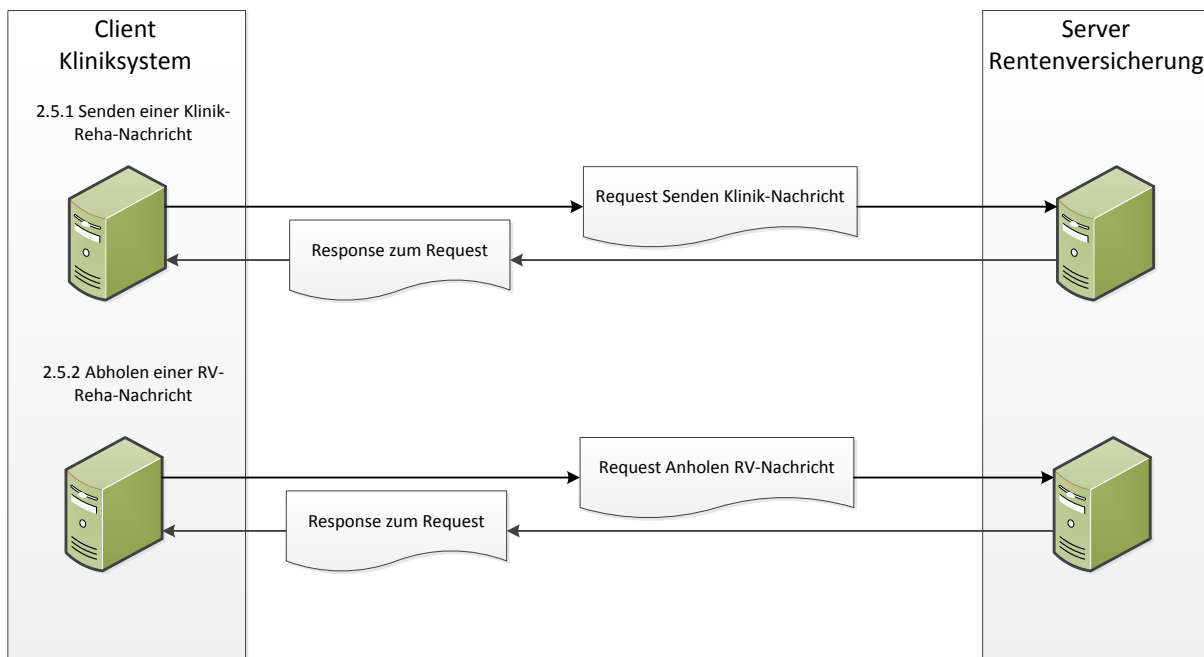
Client
Kliniksystem

Server
Rentenversicherung

2.5.1 Senden einer Klinik-Reha-Nachricht

Request Senden Klinik-Nachricht

Response zum Request

2.5.2 Abholen einer RV-Reha-Nachricht

Request Anholen RV-Nachricht

Response zum Request